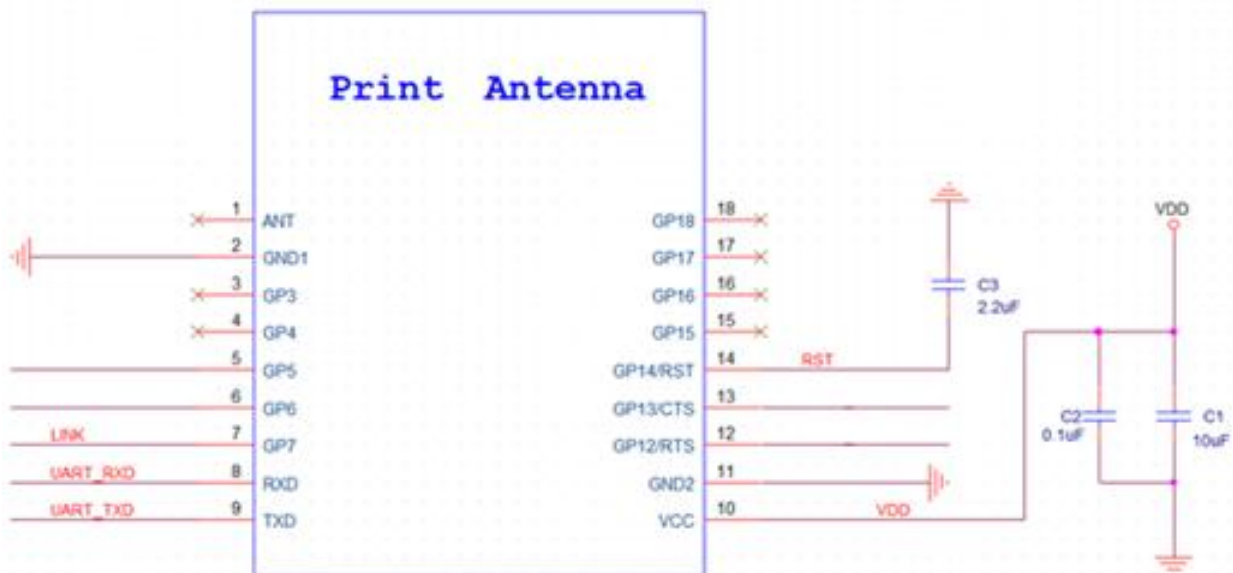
Print Antenna

1 ANT
2 GND1
3 GP3
4 GP4
5 GP5
6 GP6
LINK 7 GP7
UART_RXD 8 RXD
UART_TXD 9 TXD

GP18 18
GP17 17
GP16 16
GP15 15
GP14/RST 14 RST
GP13/CTS 13
GP12/RTS 12
GND2 11
VCC 10 VDD

C3 2.2uF
VDD
C2 0.1uF
C1 10uF